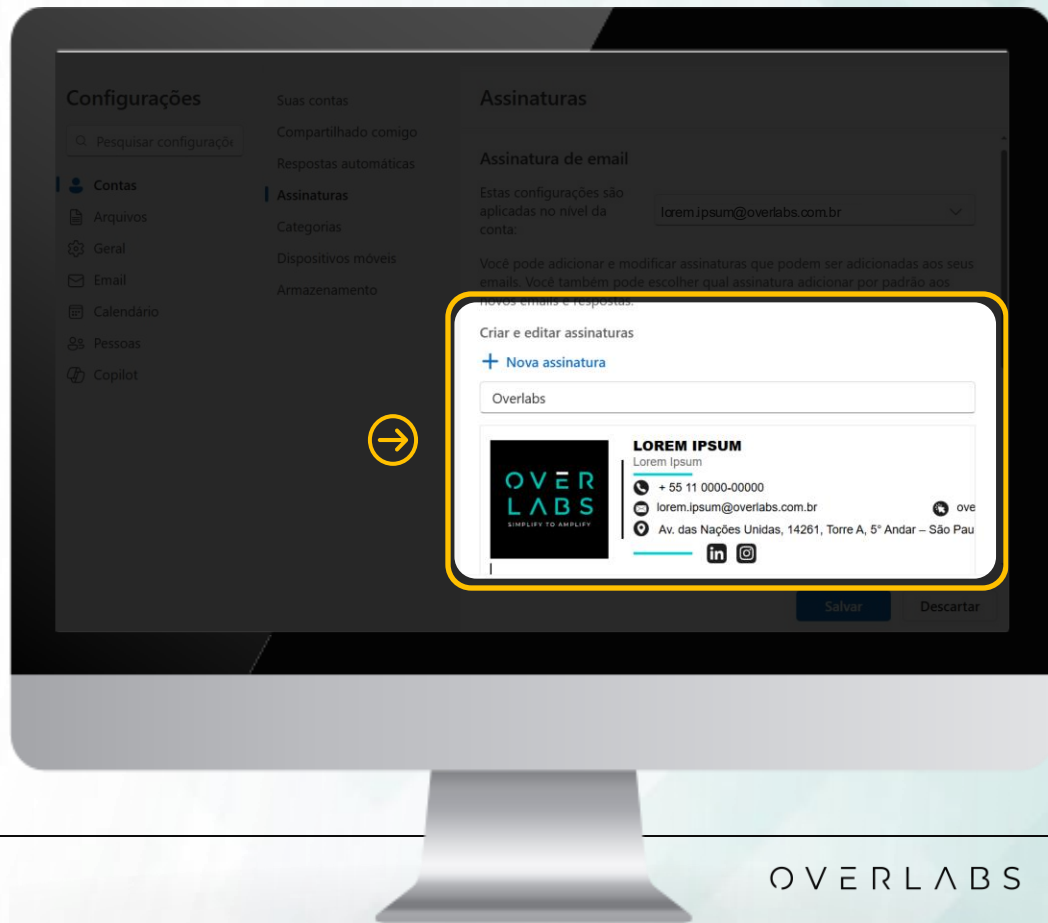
Configurações

Pesquisar configuraçõe

Contas
Arquivos
Geral
Email
Calendário
Pessoas
Copilot

Suas contas
Compartilhado comigo
Respostas automáticas
Assinaturas
Categorias
Dispositivos móveis
Armazenamento

Assinaturas

Assinatura de email

Estas configurações são aplicadas no nível da conta:

lorem.ipsum@overlabs.com.br

Você pode adicionar e modificar assinaturas que podem ser adicionadas aos seus emails. Você também pode escolher qual assinatura adicionar por padrão aos novos emails e respostas.

Criar e editar assinaturas

+ Nova assinatura

Overlabs

OVER LABS
SIMPLIFY TO AMPLIFY

LOREM IPSUM
Lorem Ipsum
+ 55 11 0000-00000
lorem.ipsum@overlabs.com.br
ove
Av. das Nações Unidas, 14261, Torre A, 5° Andar – São Pau

Salvar
Descartar

OVERLABS